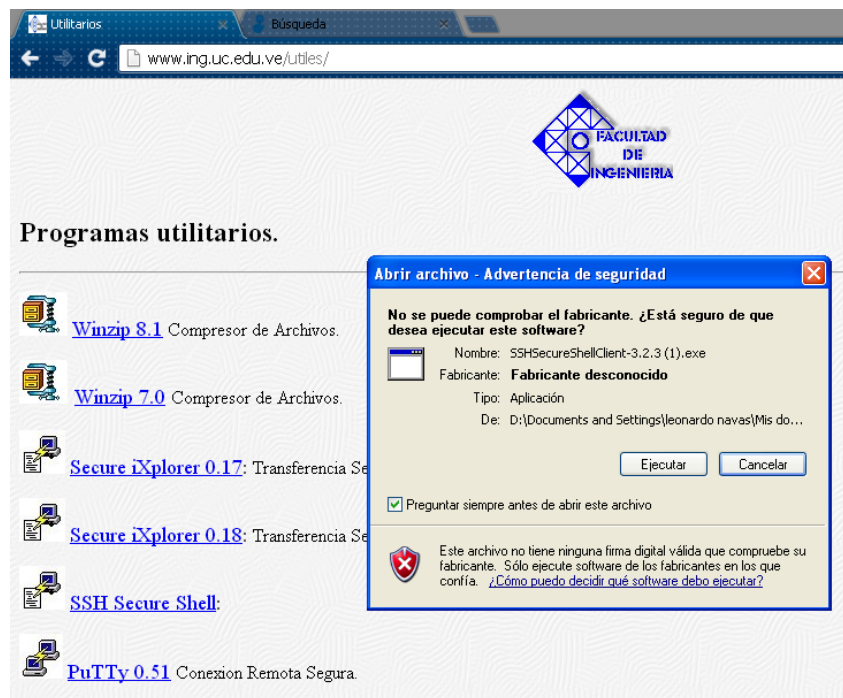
Utilitarios
Búsqueda
www.ing.uc.edu.ve/utiles/

FACULTAD DE INGENIERIA

Programas utilitarios.

Winzip 8.1 Compresor de Archivos.

Winzip 7.0 Compresor de Archivos.

Secure iXplorer 0.17: Transferencia Se

Secure iXplorer 0.18: Transferencia Se

SSH Secure Shell:

PuTTy 0.51 Conexion Remota Segura.

Abrir archivo - Advertencia de seguridad

No se puede comprobar el fabricante. ¿Está seguro de que desea ejecutar este software?

Nombre: SSHSecureShellClient-3.2.3 (1).exe
Fabricante: Fabricante desconocido
Tipo: Aplicación
De: D:\Documents and Settings\leonardo navas\Mis do...

Ejecutar
Cancelar

Preguntar siempre antes de abrir este archivo

Este archivo no tiene ninguna firma digital válida que compruebe su fabricante. Sólo ejecute software de los fabricantes en los que confía. ¿Cómo puedo decidir qué software debo ejecutar?